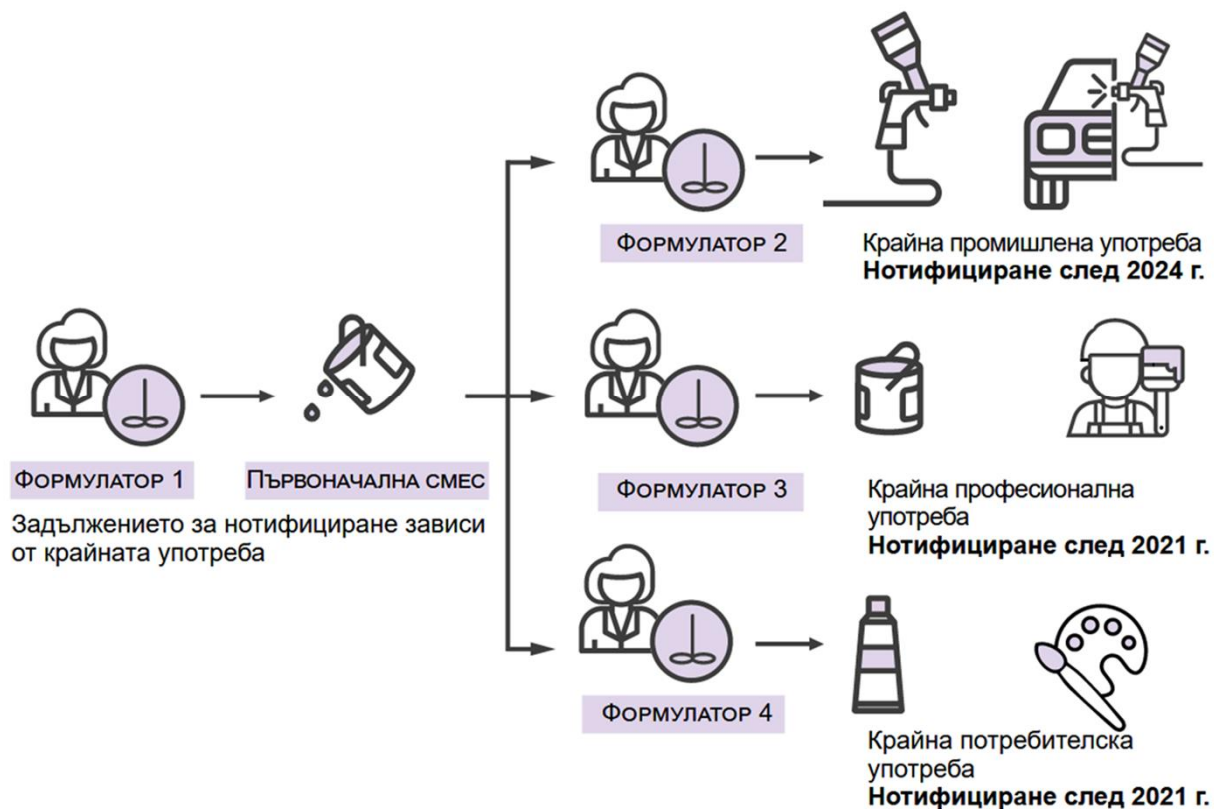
Формулатор 2

Крайна промишлена употреба
**Нотифициране след 2024 г.**

Формулатор 1

Първоначална смес

Задължението за нотифициране зависи от крайната употреба

Формулатор 3

Крайна професионална употреба
**Нотифициране след 2021 г.**

Формулатор 4

Крайна потребителска употреба
**Нотифициране след 2021 г.**